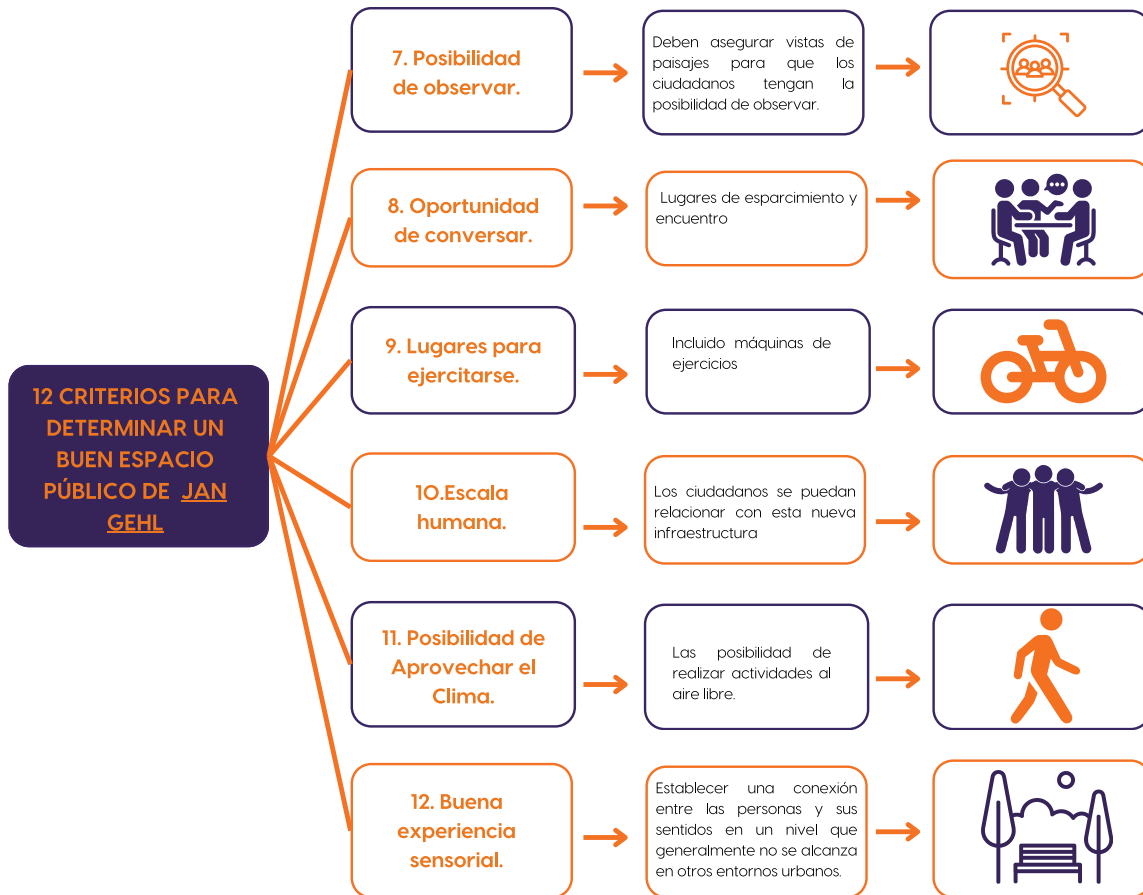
12 CRITERIOS PARA DETERMINAR UN BUEN ESPACIO PÚBLICO DE JAN GEHL

7. Posibilidad de observar.

Deben asegurar vistas de paisajes para que los ciudadanos tengan la posibilidad de observar.

8. Oportunidad de conversar.

Lugares de esparcimiento y encuentro

9. Lugares para ejercitarse.

Incluido máquinas de ejercicios

10.Escala humana.

Los ciudadanos se puedan relacionar con esta nueva infraestructura

11. Posibilidad de Aprovechar el Clima.

Las posibilidad de realizar actividades al aire libre.

12. Buena experiencia sensorial.

Establecer una conexión entre las personas y sus sentidos en un nivel que generalmente no se alcanza en otros entornos urbanos.